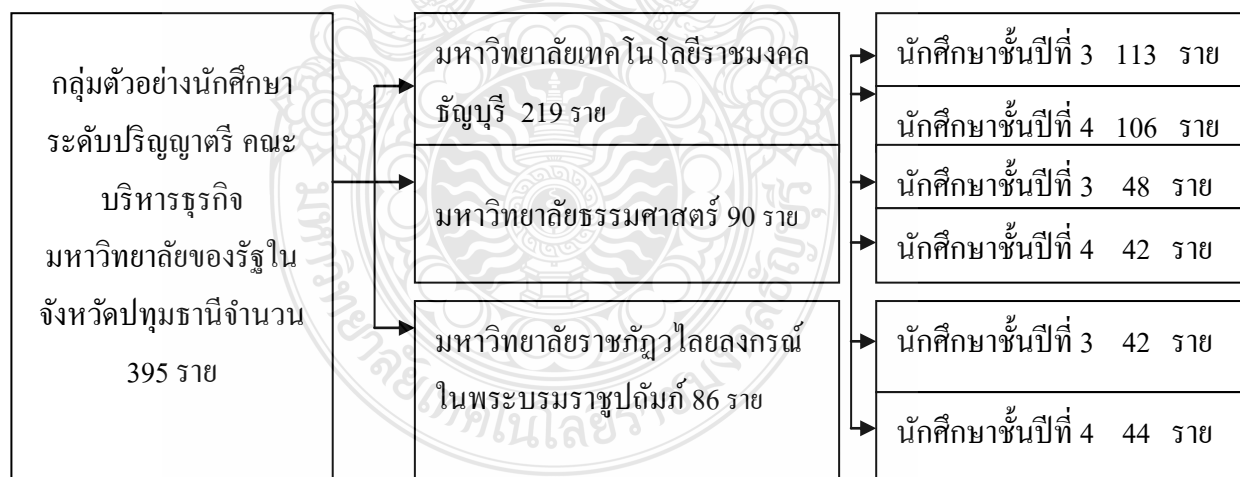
กลุ่มตัวอย่างนักศึกษาระดับปริญญาตรี คณะบริหารธุรกิจ มหาวิทยาลัยของรัฐในจังหวัดปทุมธานีจำนวน 395 ราย

มหาวิทยาลัยเทคโนโลยีราชมงคลธัญบุรี 219 ราย

มหาวิทยาลัยธรรมศาสตร์ 90 ราย

มหาวิทยาลัยราชภัฏวไลยลงกรณ์ ในพระบรมราชูปถัมภ์ 86 ราย

นักศึกษาชั้นปีที่ 3 113 ราย

นักศึกษาชั้นปีที่ 4 106 ราย

นักศึกษาชั้นปีที่ 3 48 ราย

นักศึกษาชั้นปีที่ 4 42 ราย

นักศึกษาชั้นปีที่ 3 42 ราย

นักศึกษาชั้นปีที่ 4 44 ราย